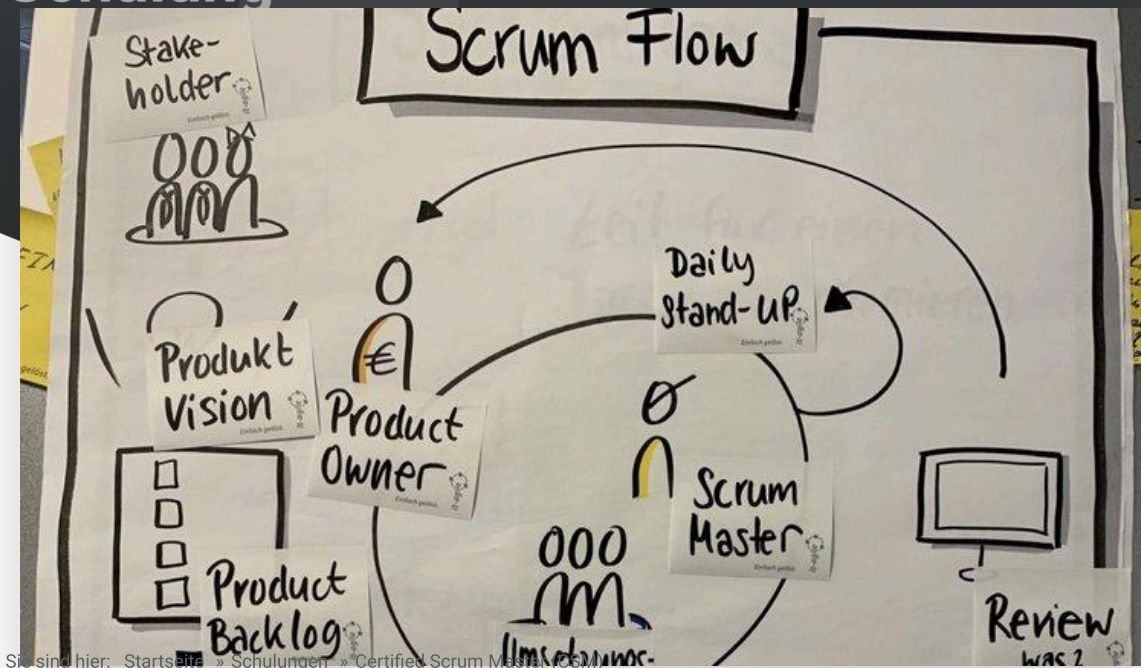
Schulung

Scrum Flow

Stake-holder

Einfach gelöst.

Daily Stand-UP

Einfach gelöst.

Produkt Vision

Einfach gelöst.

€

Product Owner

Einfach gelöst.

Scrum Master

Einfach gelöst.

Product Backlog

Umsetzungs-

Review was ?

Sie sind hier: Startseite » Schulungen » Certified Scrum Master (CSM)